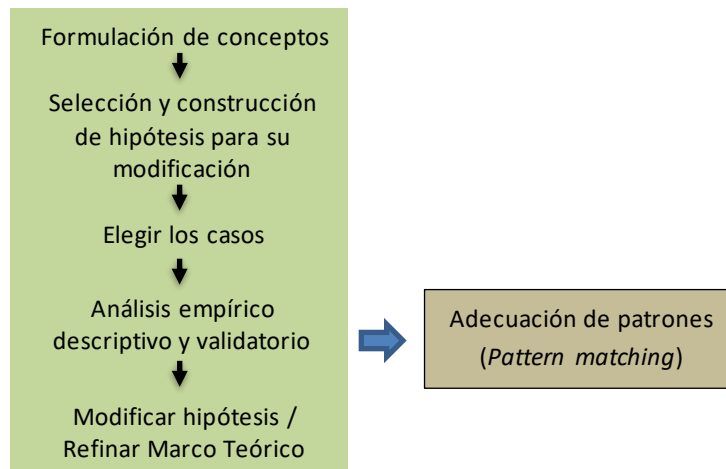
Formulación de conceptos

Selección y construcción de hipótesis para su modificación

Elegir los casos

Análisis empírico descriptivo y validatorio

Modificar hipótesis / Refinar Marco Teórico

Adecuación de patrones (*Pattern matching*)